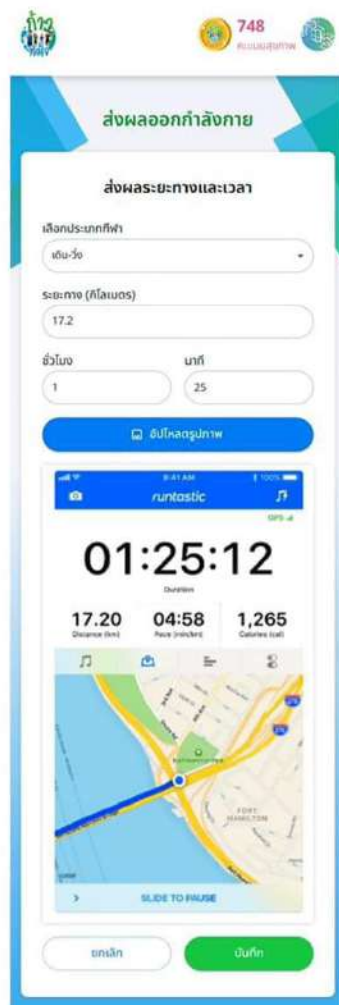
748
คะแนนสุขภาพ

ส่งผลออกกำลังกาย

ส่งผลระยะทางและเวลา

เลือกประเภทกีฬา

เดิน-วิ่ง

ระยะทาง (กิโลเมตร)

17.2

ชั่วโมง

1

นาที

25

อัปโหลดรูปภาพ

9:41 AM

100%

runtastic

GPS

01:25:12

Duration

17.20
Distance (km)

04:58
Pace (min/km)

1,265
Calories (cal)

FORT HAMILTON

SLIDE TO PAUSE

ยกเลิก

บันทึก